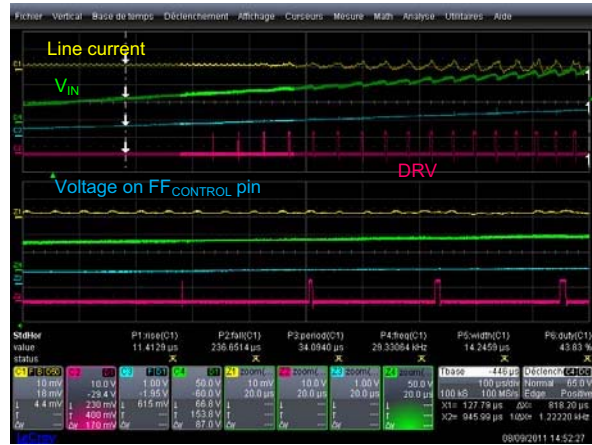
Fichier Vertical Base de temps Déclenchement Affichage Curseurs Mesure Math Analyse Utilitaires Aide

Line current

$V_{IN}$

DRV

Voltage on $FF_{CONTROL}$ pin

| StdHor | P1:rise(C1) | P2:fall(C1) | P3:period(C1) | P4:freq(C1) | P5:width(C1) | P6:duty(C1) |
|---|---|---|---|---|---|---|
| value | 11.4129 µs | 236.6514 µs | 34.0940 µs | 29.33064 kHz | 14.2459 µs | 43.83 % |
| status | | | | | | |

C1 10 mV 18 mV 4.4 mV
C2 10.0 V -29.4 V 230 mV 400 mV 170 mV
C3 1.00 V -1.95 V 61.5 mV
C4 50.0 V -60.0 V 66.8 V 153.8 V 87.0 V
Z1 zoom 10 mV 20.0 µs
Z2 zoom 10.0 V 20.0 µs
Z3 zoom 1.00 V 20.0 µs
Z4 zoom 50.0 V 20.0 µs

Tbase -446 µs 100 µs/div 100 kS 100 MS/s
X1= 127.79 µs ΔX= 818.20 µs
X2= 945.99 µs 1/ΔX= 1.22220 kHz
Déclench Normal 65.0 V Edge Positive

LeCroy 08/09/2011 14:52:27